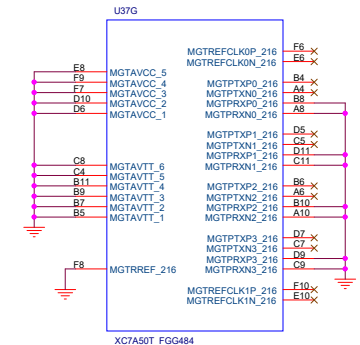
U37G

E8 MGTAVCC_5
F9 MGTAVCC_4
F7 MGTAVCC_3
D10 MGTAVCC_2
D6 MGTAVCC_1

C8 MGTAVTT_6
C4 MGTAVTT_5
B11 MGTAVTT_4
B9 MGTAVTT_3
B7 MGTAVTT_2
B5 MGTAVTT_1

F8 MGTRREF_216

MGTREFCLK0P_216 F6
MGTREFCLK0N_216 E6

MGTPTXP0_216 B4
MGTPTXN0_216 A4
MGTPRXP0_216 B8
MGTPRXN0_216 A8

MGTPTXP1_216 D5
MGTPTXN1_216 C5
MGTPRXP1_216 D11
MGTPRXN1_216 C11

MGTPTXP2_216 B6
MGTPTXN2_216 A6
MGTPRXP2_216 B10
MGTPRXN2_216 A10

MGTPTXP3_216 D7
MGTPTXN3_216 C7
MGTPRXP3_216 D9
MGTPRXN3_216 C9

MGTREFCLK1P_216 F10
MGTREFCLK1N_216 E10

XC7A50T FGG484